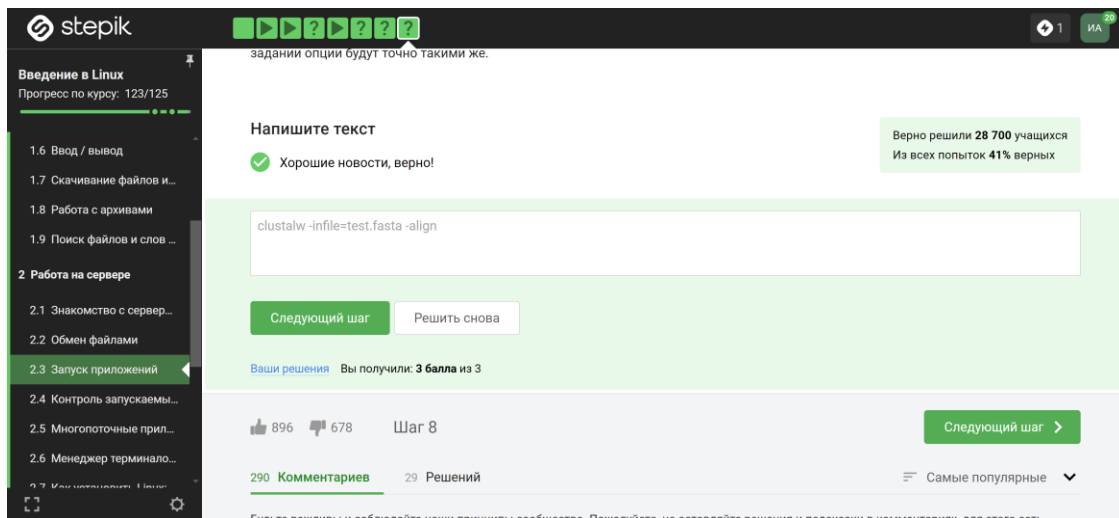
stepik

? ? ? ?

1 ИА 20

Введение в Linux
Прогресс по курсу: 123/125

1.6 Ввод / вывод
1.7 Скачивание файлов и...
1.8 Работа с архивами
1.9 Поиск файлов и слов ...
2 Работа на сервере
2.1 Знакомство с сервер...
2.2 Обмен файлами
2.3 Запуск приложений
2.4 Контроль запускаемы...
2.5 Многопоточные прил...
2.6 Менеджер терминало...
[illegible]

задании опции будут точно такими же.

Напишите текст

Хорошие новости, верно!

Верно решили **28 700** учащихся
Из всех попыток **41%** верных

clustalw -infile=test.fasta -align

Следующий шаг

Решить снова

Ваши решения Вы получили: **3 балла** из 3

896 678 Шаг 8

Следующий шаг

290 Комментариев 29 Решений

Самые популярные

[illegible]